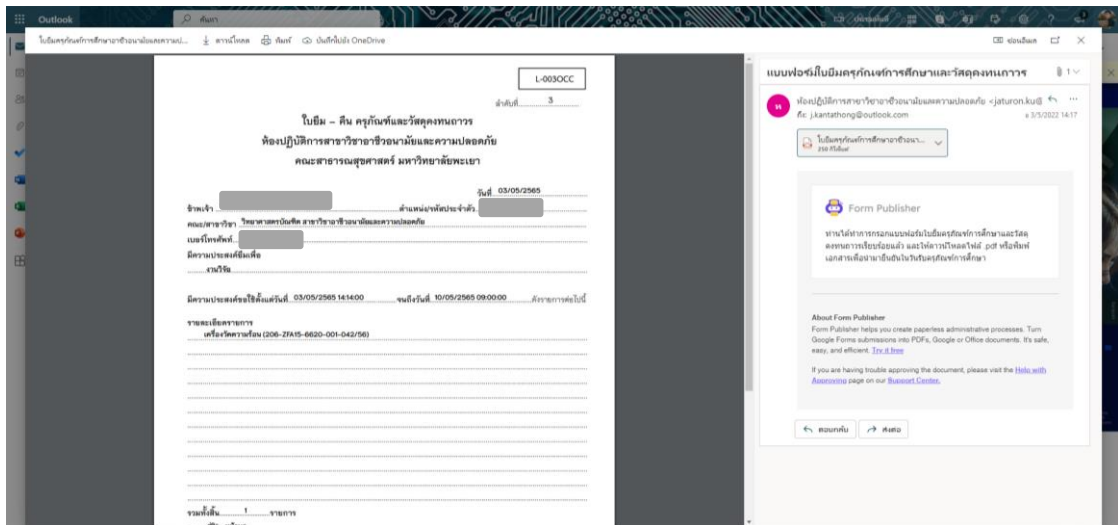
Outlook
ค้นหา

ใบยืมครุภัณฑ์การศึกษาอาชีวอนามัยและความป... ดาวน์โหลด พิมพ์ บันทึกไปยัง OneDrive

L-003OCC

ลำดับที่ 3

ใบยืม – คืน ครุภัณฑ์และวัสดุคงทนถาวร
ห้องปฏิบัติการสาขาวิชาอาชีวอนามัยและความปลอดภัย
คณะสาธารณสุขศาสตร์ มหาวิทยาลัยพะเยา

วันที่ 03/05/2565

ข้าพเจ้า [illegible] ตำแหน่ง/รหัสประจำตัว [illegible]
คณะ/สาขาวิชา วิทยาศาสตรบัณฑิต สาขาวิชาอาชีวอนามัยและความปลอดภัย
เบอร์โทรศัพท์ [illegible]
มีความประสงค์ยืมเพื่อ
งานวิจัย

มีความประสงค์ขอใช้ตั้งแต่วันที่ 03/05/2565 14:14:00 จนถึงวันที่ 10/05/2565 09:00:00 ดังรายการต่อไปนี้

รายละเอียดรายการ
เครื่องวัดความร้อน (206-ZFA15-6620-001-042/56)

รวมทั้งสิ้น 1 รายการ

แบบฟอร์มใบยืมครุภัณฑ์การศึกษาและวัสดุคงทนถาวร

ห้องปฏิบัติการสาขาวิชาอาชีวอนามัยและความปลอดภัย <jaturon.ku@
ถึง: j.kantathong@outlook.com
ส 3/5/2022 14:17

ใบยืมครุภัณฑ์การศึกษาอาชีวอนา...
236 กิโลไบต์

Form Publisher

ท่านได้ทำการกรอกแบบฟอร์มใบยืมครุภัณฑ์การศึกษาและวัสดุคงทนถาวรเรียบร้อยแล้ว และได้ดาวน์โหลดไฟล์ .pdf หรือพิมพ์เอกสารเพื่อนำมายื่นยืนในรับครุภัณฑ์การศึกษา

About Form Publisher
Form Publisher helps you create paperless administrative processes. Turn Google Forms submissions into PDFs, Google or Office documents. It's safe, easy, and efficient. Try it free

If you are having trouble approving the document, please visit the Help with Approving page on our Support Center.

ตอบกลับ ส่งต่อ